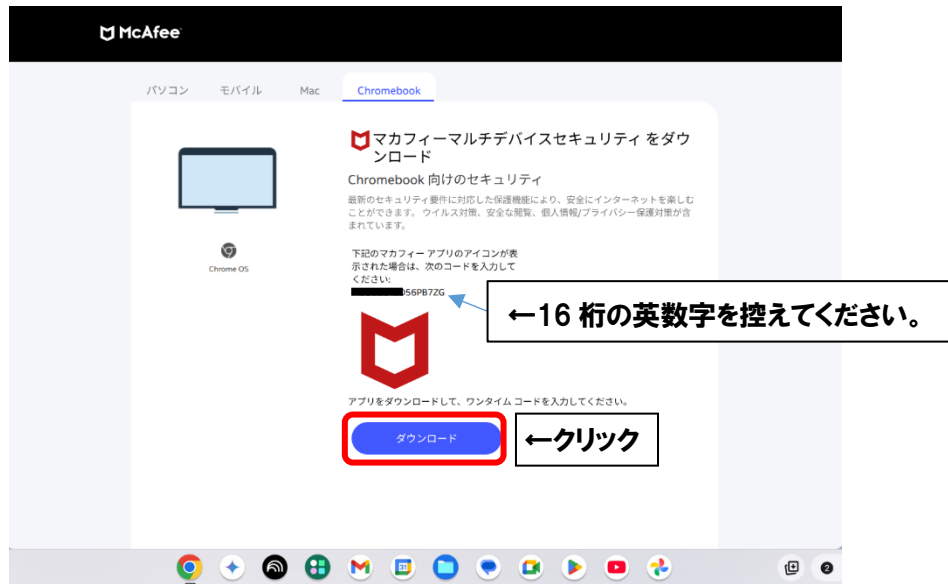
McAfee

パソコン モバイル Mac Chromebook

マカフィーマルチデバイスセキュリティ をダウンロード

Chromebook 向けのセキュリティ

最新のセキュリティ要件に対応した保護機能により、安全にインターネットを楽しむことができます。ウイルス対策、安全な閲覧、個人情報/プライバシー保護対策が含まれています。

Chrome OS

下記のマカフィー アプリのアイコンが表示された場合は、次のコードを入力してください:
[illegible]56PB7ZG

←16 桁の英数字を控えてください。

アプリをダウンロードして、ワンタイム コードを入力してください。

ダウンロード

←クリック

2